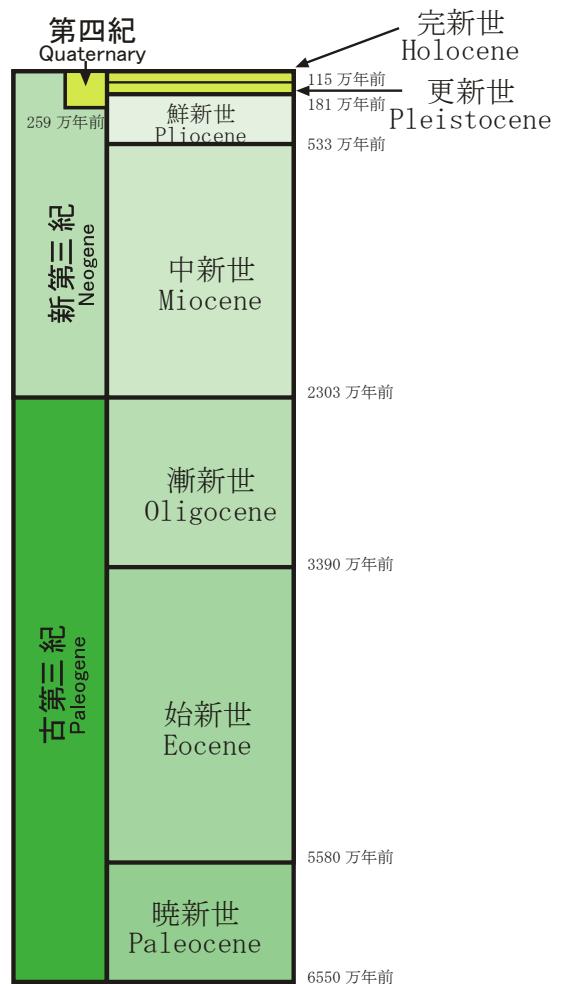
第四紀
Quaternary

完新世
Holocene

115 万年前

181 万年前

更新世
Pleistocene

259 万年前

鮮新世
Pliocene

533 万年前

新第三紀
Neogene

中新世
Miocene

2303 万年前

漸新世
Oligocene

3390 万年前

古第三紀
Paleogene

始新世
Eocene

5580 万年前

暁新世
Paleocene

6550 万年前